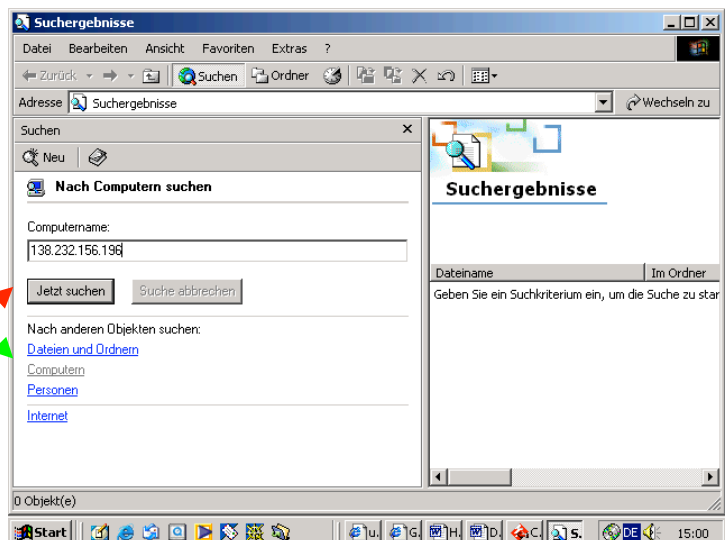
Suchergebnisse

Datei Bearbeiten Ansicht Favoriten Extras ?

Zurück Suchen Ordner

Adresse Suchergebnisse Wechseln zu

Suchen

Neu

Nach Computern suchen

Computername:

138.232.156.196

Jetzt suchen Suche abbrechen

Nach anderen Objekten suchen:

Dateien und Ordnern

Computern

Personen

Internet

Suchergebnisse

Dateiname Im Ordner

Geben Sie ein Suchkriterium ein, um die Suche zu star

0 Objekt(e)

Start u. G. H. D. C. S. DE 15:00